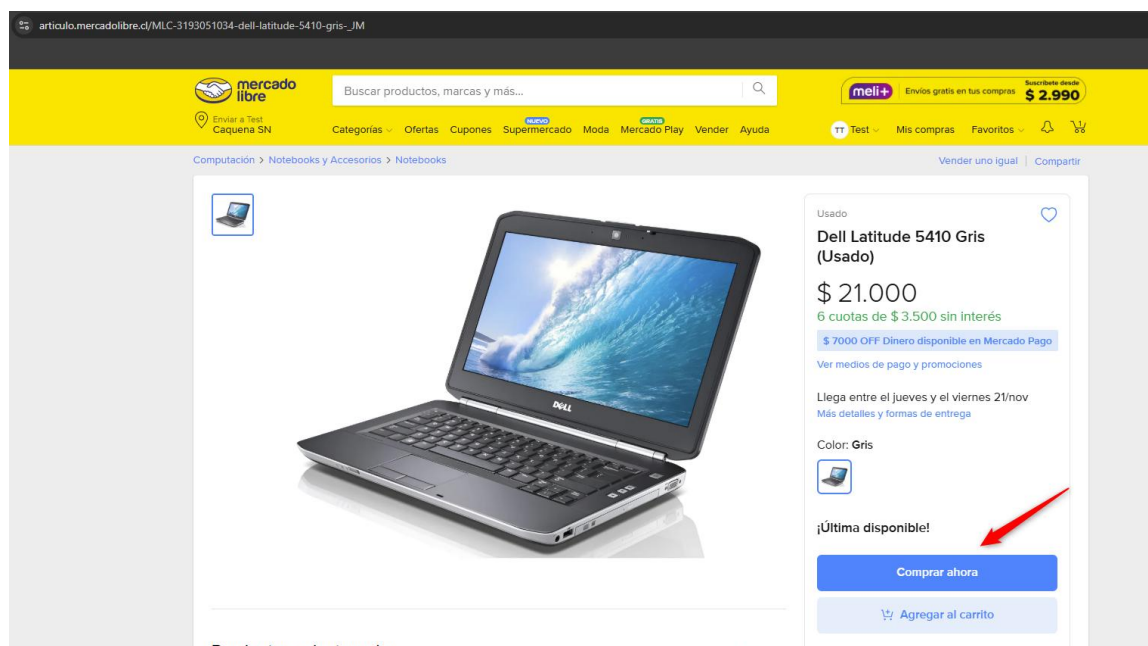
articulo.mercadolibre.cl/MLC-3193051034-dell-latitude-5410-gris-_JM

mercado libre

Buscar productos, marcas y más...

meli+ Envíos gratis en tus compras Suscríbete desde $ 2.990

Enviar a Test
Caquena SN

Categorías Ofertas Cupones NUEVO Supermercado Moda GRATIS Mercado Play Vender Ayuda

TT Test Mis compras Favoritos

Computación > Notebooks y Accesorios > Notebooks

Vender uno igual | Compartir

DELL

Usado

Dell Latitude 5410 Gris (Usado)

$ 21.000

6 cuotas de $ 3.500 sin interés

$ 7000 OFF Dinero disponible en Mercado Pago

Ver medios de pago y promociones

Llega entre el jueves y el viernes 21/nov

Más detalles y formas de entrega

Color: Gris

¡Última disponible!

Comprar ahora

Agregar al carrito

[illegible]